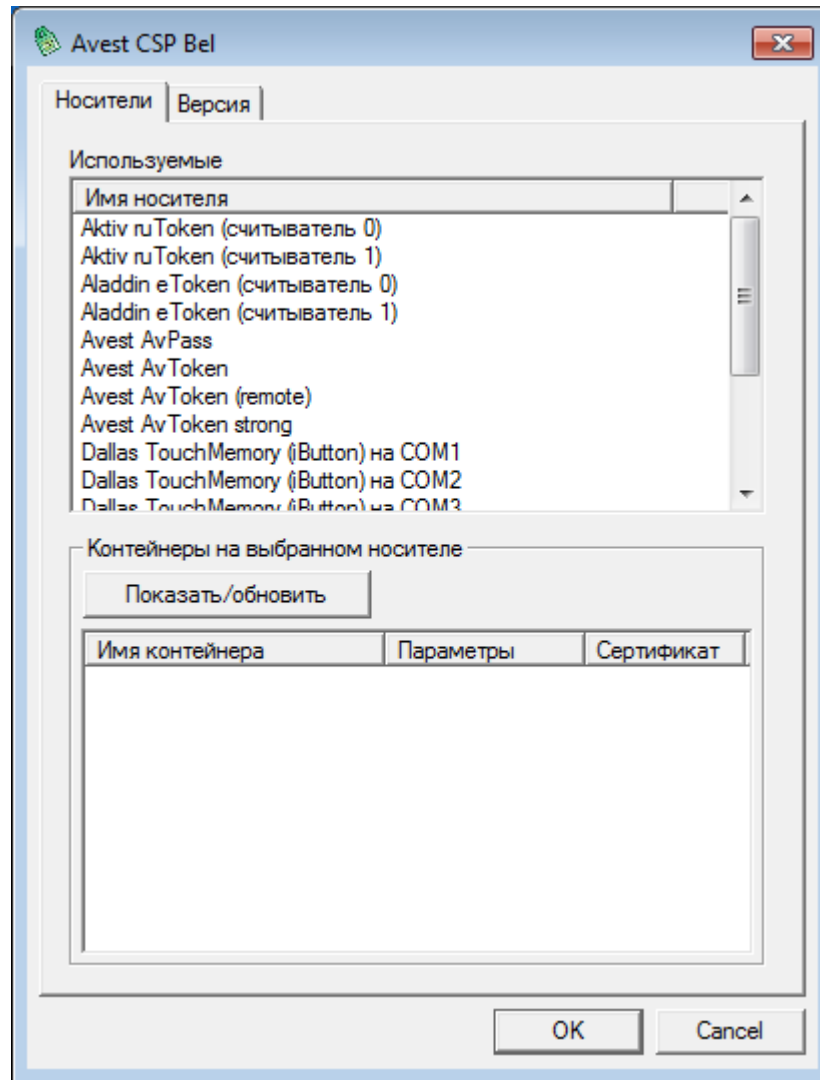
Avest CSP Bel

Носители | Версия

Используемые

| Имя носителя |
|---|
| Aktiv ruToken (считыватель 0) |
| Aktiv ruToken (считыватель 1) |
| Aladdin eToken (считыватель 0) |
| Aladdin eToken (считыватель 1) |
| Avest AvPass |
| Avest AvToken |
| Avest AvToken (remote) |
| Avest AvToken strong |
| Dallas TouchMemory (iButton) на COM1 |
| Dallas TouchMemory (iButton) на COM2 |
| Dallas TouchMemory (iButton) на COM3 |

Контейнеры на выбранном носителе

Показать/обновить

| Имя контейнера | Параметры | Сертификат |
|---|---|---|

OK

Cancel